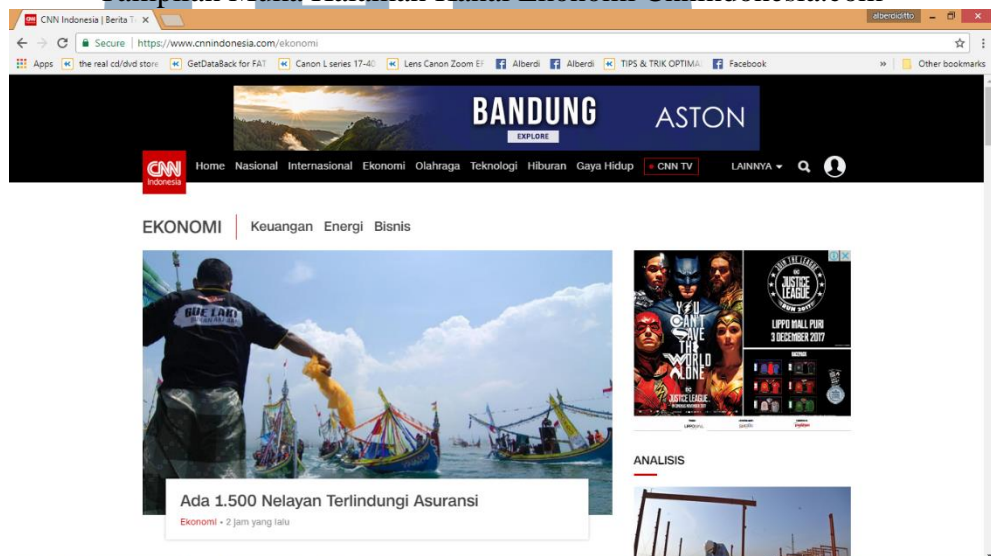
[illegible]

CNN Indonesia | Berita T ×

alberdiditto

Secure | https://www.cnnindonesia.com/ekonomi

Apps | the real cd/dvd store | GetDataBack for FAT | Canon L series 17-40 | Lens Canon Zoom E | Alberdi | Alberdi | TIPS & TRIK OPTIMA | Facebook | » | Other bookmarks

BANDUNG
EXPLORE
ASTON

CNN Indonesia
Home Nasional Internasional Ekonomi Olahraga Teknologi Hiburan Gaya Hidup CNN TV LAINNYA

EKONOMI Keuangan Energi Bisnis

GUE TAU

YOU CAN'T SAVE THE WORLD ALONE
JUSTICE LEAGUE
JUSTICE LEAGUE
LIPPO MALL PURI
3 DECEMBER 2017

Ada 1.500 Nelayan Terlindungi Asuransi
Ekonomi • 2 jam yang lalu

ANALISIS